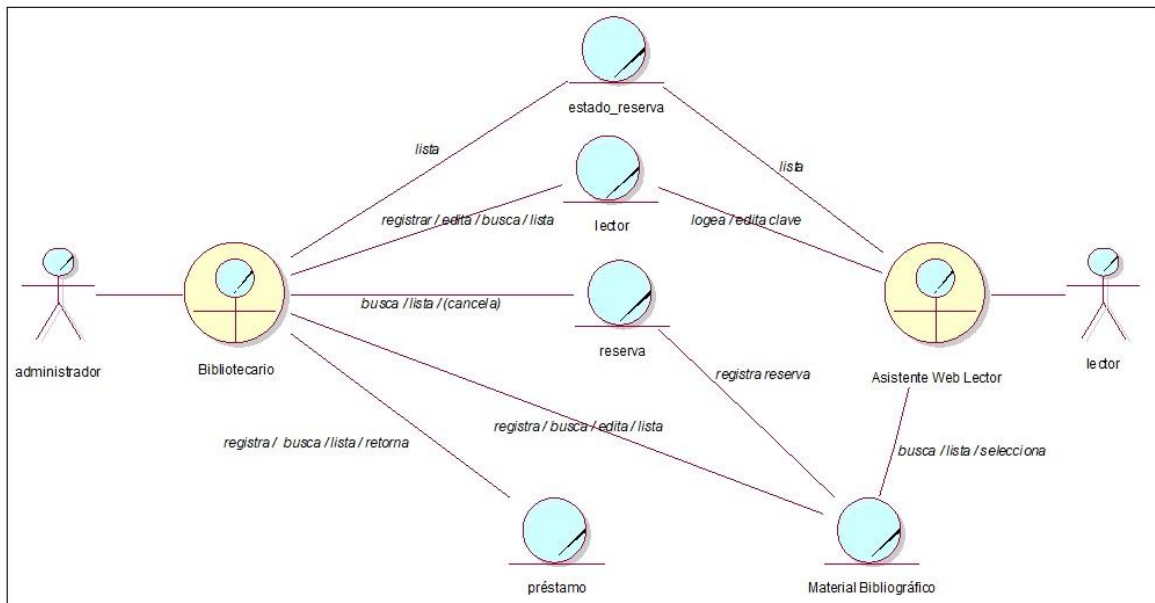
estado_reserva

lista

lista

lector

registrar / edita / busca / lista

logea / edita clave

administrador

Bibliotecario

busca / lista / (cancela)

reserva

Asistente Web Lector

lector

registra reserva

registra / busca / edita / lista

registra / busca / lista / retorna

busca / lista / selecciona

préstamo

Material Bibliográfico